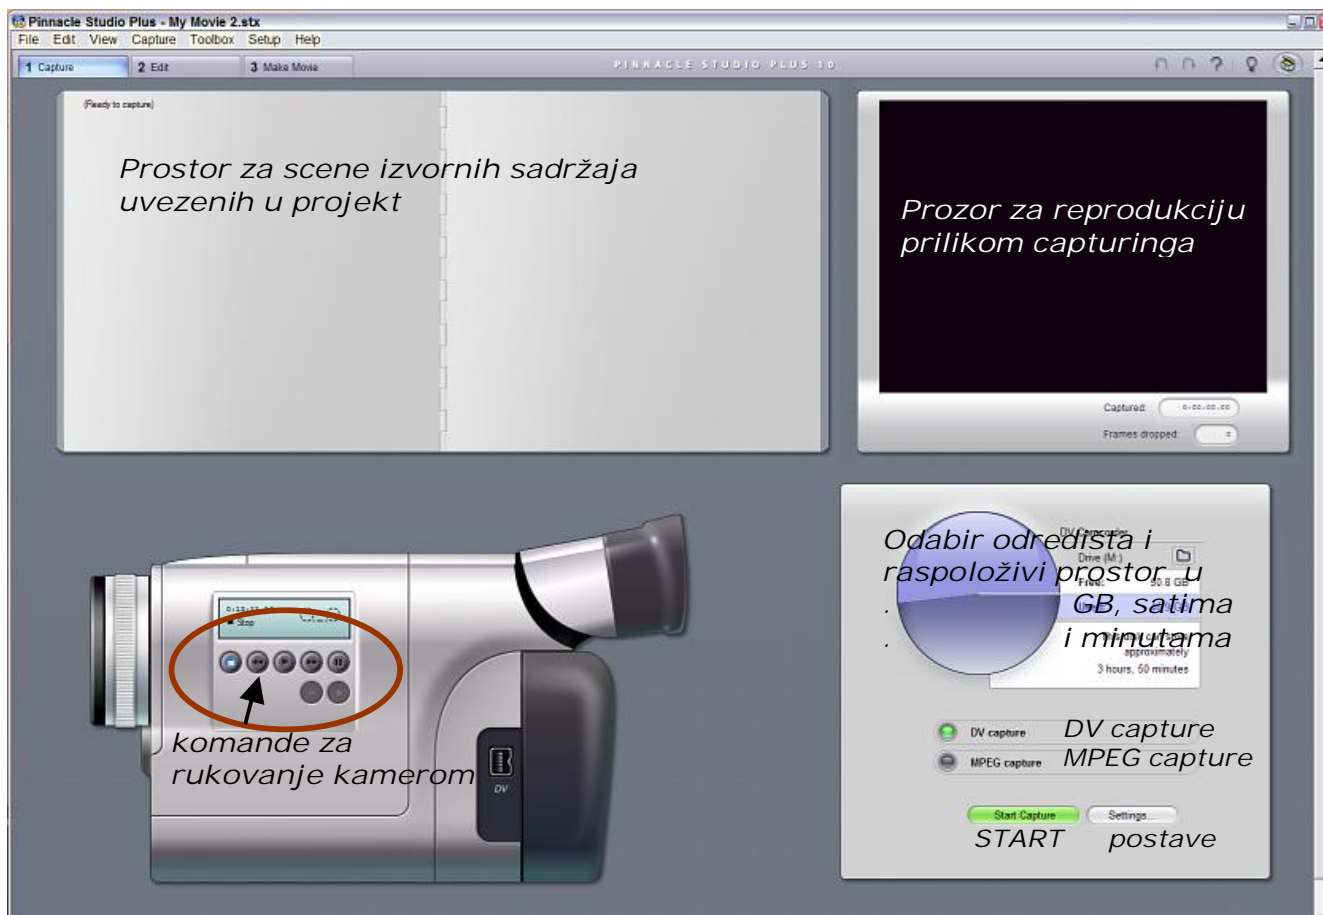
Pinnacle Studio Plus - My Movie 2.stx

File Edit View Capture Toolbox Setup Help

1 Capture 2 Edit 3 Make Movie

PINNACLE STUDIO PLUS 10

(Ready to capture)

Prostor za scene izvornih sadržaja uvezenih u projekt

Prozor za reprodukciju prilikom capturinga

Captured: 0:00:00.00

Frames dropped: 0

DV Camcorder
Drive (M:)
Free: 90.8 GB

Odabir odredišta i raspoloživi prostor u GB, satima i minutama

approximately
3 hours, 50 minutes

0:13:33.00
Stop

komande za rukovanje kamerom

DV

DV capture
MPEG capture

DV capture
MPEG capture

Start Capture
Settings...

START postave